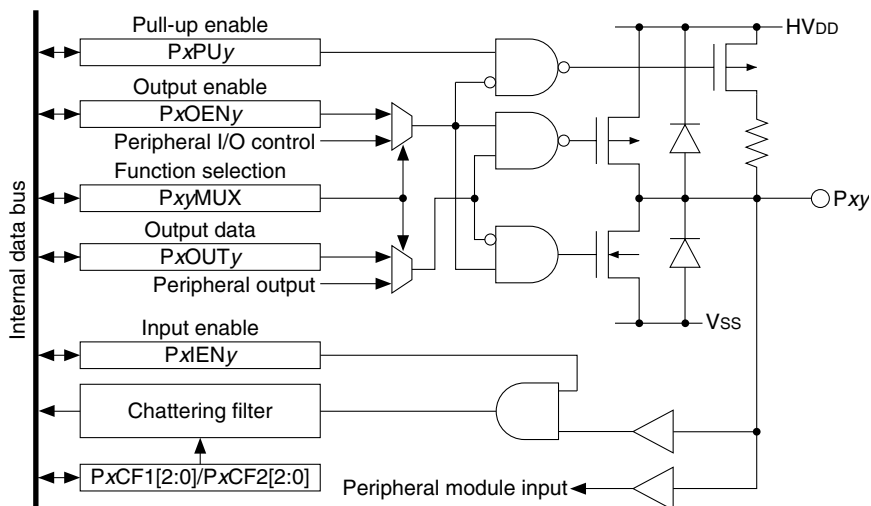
Internal data bus

Pull-up enable

PxPUy

Output enable

PxOENy

Peripheral I/O control

Function selection

PxyMUX

Output data

PxOUTy

Peripheral output

Input enable

PxIENy

Chattering filter

PxCF1[2:0]/PxCF2[2:0]

Peripheral module input

HV$_{DD}$

Pxy

V$_{SS}$